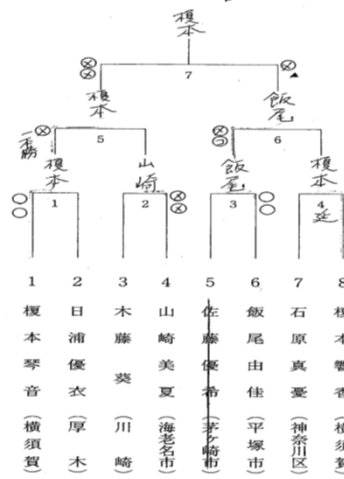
榎本

7

榎本

飯尾

一本勝

5

6

榎本

山崎

飯尾

榎本

1

2

3

4
延

1 榎本琴音（横須賀）

2 日浦優衣（厚木）

3 木藤葵（川崎）

4 山崎美夏（海老名市）

5 佐藤優希（茅ヶ崎市）

6 飯尾由佳（平塚市）

7 石原真憂（神奈川区）

8 榎本響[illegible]（横須賀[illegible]）